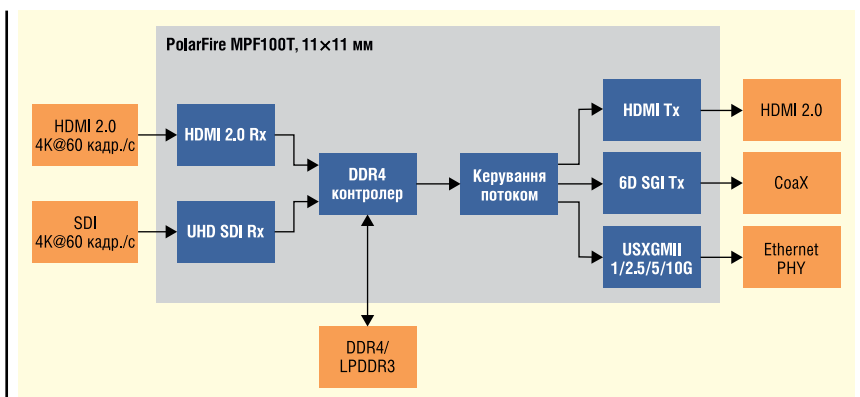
PolarFire MPF100T, 11×11 мм

HDMI 2.0 4K@60 кадр./с

SDI 4K@60 кадр./с

HDMI 2.0 Rx

UHD SDI Rx

DDR4 контролер

Керування потоком

HDMI Tx

6D SGI Tx

USXGMII 1/2.5/5/10G

HDMI 2.0

CoaX

Ethernet PHY

DDR4/ LPDDR3